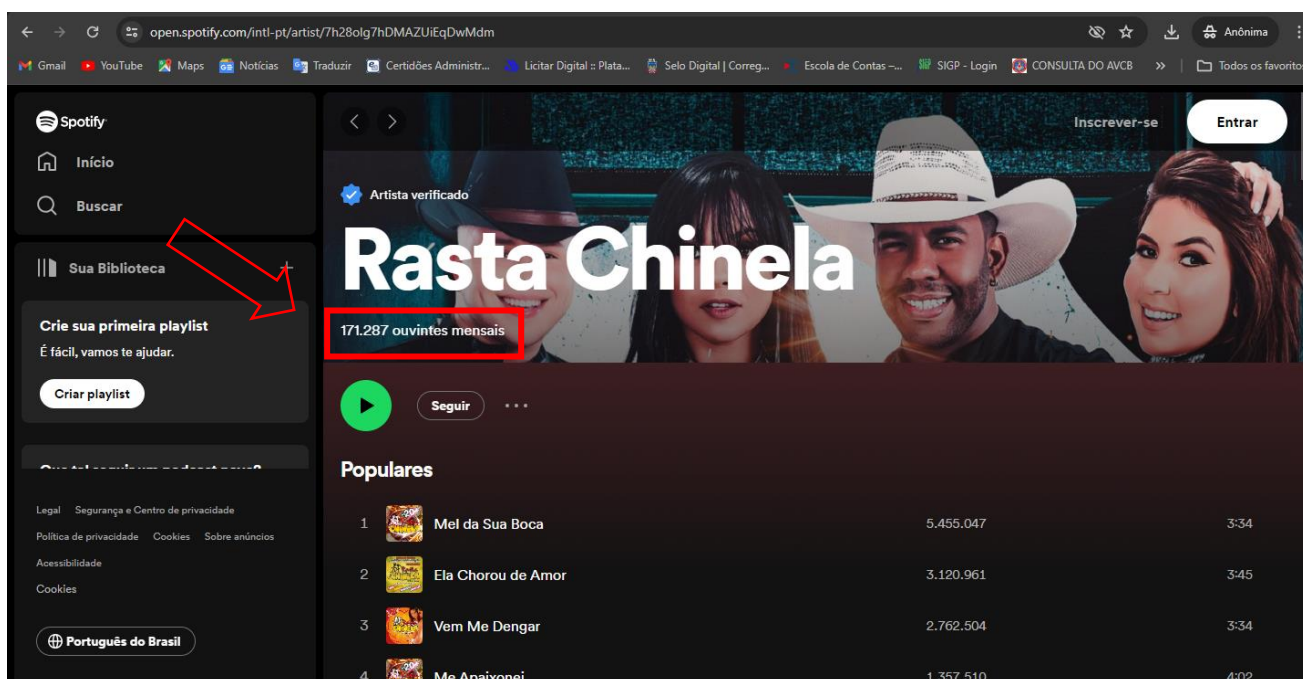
open.spotify.com/intl-pt/artist/7h28olg7hDMAZUiEqDwMdm

Anônima

Gmail YouTube Maps Notícias Traduzir Certidões Administr... Licitar Digital :: Plata... Selo Digital | Correg... Escola de Contas –... SIGP - Login CONSULTA DO AVCB » Todos os favoritos

Spotify

Início

Buscar

Sua Biblioteca +

Crie sua primeira playlist
É fácil, vamos te ajudar.

Criar playlist

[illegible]

Legal Segurança e Centro de privacidade
Política de privacidade Cookies Sobre anúncios
Acessibilidade
Cookies

Português do Brasil

Inscrever-se

Entrar

Artista verificado

Rasta Chinela

171.287 ouvintes mensais

Seguir

Populares

| 1 | Mel da Sua Boca | 5.455.047 | 3:34 |
|---|---|---|---|
| 2 | Ela Chorou de Amor | 3.120.961 | 3:45 |
| 3 | Vem Me Dengar | 2.762.504 | 3:34 |
| 4 | Me Apaixonei | 1.357.510 | 4:02 |